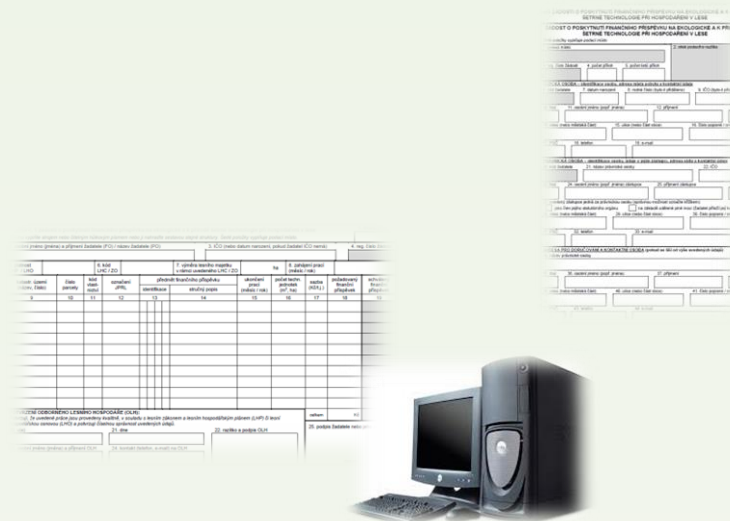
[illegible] O POSKYTNUTÍ FINANČNÍHO PŘÍSPĚVKU NA EKOLOGICKÉ A K PŘÍRODĚ ŠETRNÉ TECHNOLOGIE PŘI HOSPODAŘENÍ V LESE

2. ICO (nebo datum narození, pokud žadatel IČO nemá)

6. kód LHC / ZO

7. výměra lesního majetku v rámci uvedeného LHC / ZO

ha

8. zahájení prací (měsíc / rok)

Datum

číslo parcely

označení JPRL

předmět finančního příspěvku

identifikace

stručný popis

ukončení prací (měsíc / rok)

počet techn. jednotek

sazba (Kč)

požadovaný finanční příspěvek

9

10

11

12

13

14

15

16

17

18

ODBORNÉHO LESNÍHO HOSPODÁŘE (OLH)

21. dne

22. razítko a podpis OLH

25. podpis žadatele